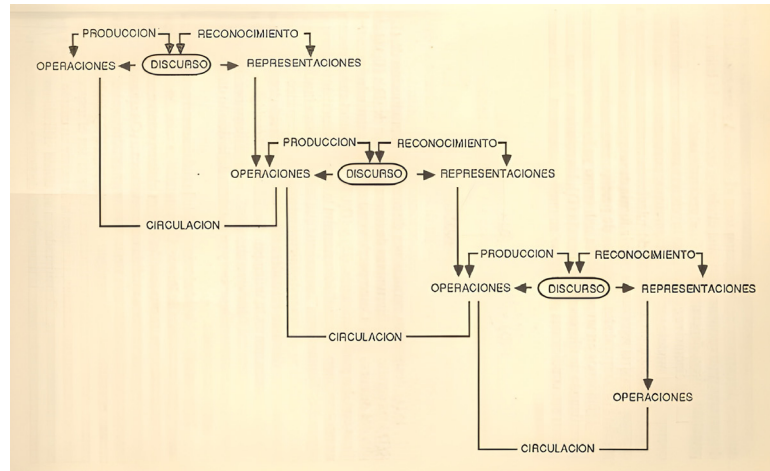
PRODUCCION RECONOCIMIENTO
OPERACIONES DISCURSO REPRESENTACIONES

PRODUCCION RECONOCIMIENTO
OPERACIONES DISCURSO REPRESENTACIONES

CIRCULACION

PRODUCCION RECONOCIMIENTO
OPERACIONES DISCURSO REPRESENTACIONES

CIRCULACION

OPERACIONES

CIRCULACION